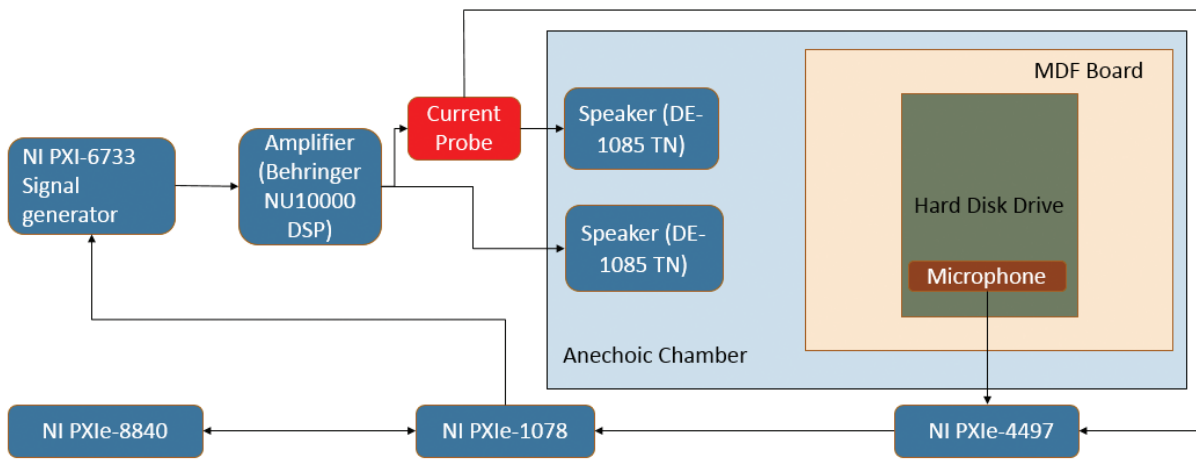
NI PXI-6733 Signal generator

Amplifier (Behringer NU10000 DSP)

Current Probe

Speaker (DE-1085 TN)

Speaker (DE-1085 TN)

MDF Board

Hard Disk Drive

Microphone

Anechoic Chamber

NI PXIe-8840

NI PXIe-1078

NI PXIe-4497